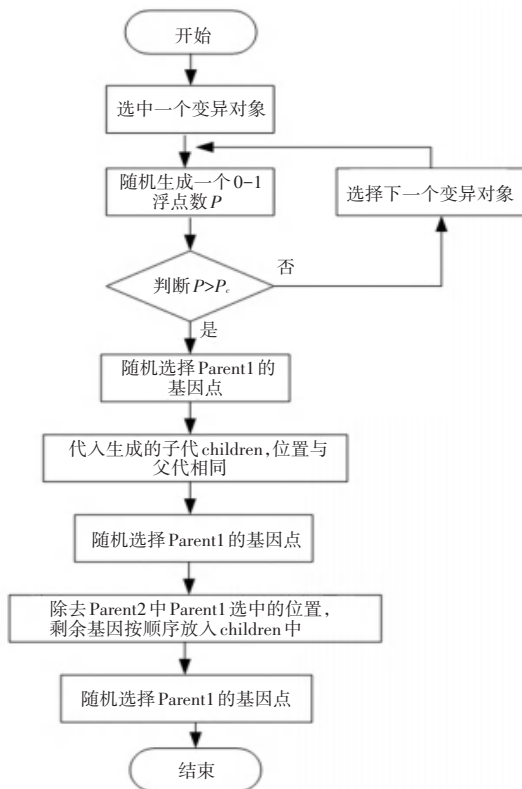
开始

选中一个变异对象

随机生成一个0-1浮点数$P$

选择下一个变异对象

判断$P>P_c$

否

是

随机选择Parent1的基因点

代入生成的子代children,位置与父代相同

随机选择Parent1的基因点

除去Parent2中Parent1选中的位置,剩余基因按顺序放入children中

随机选择Parent1的基因点

结束